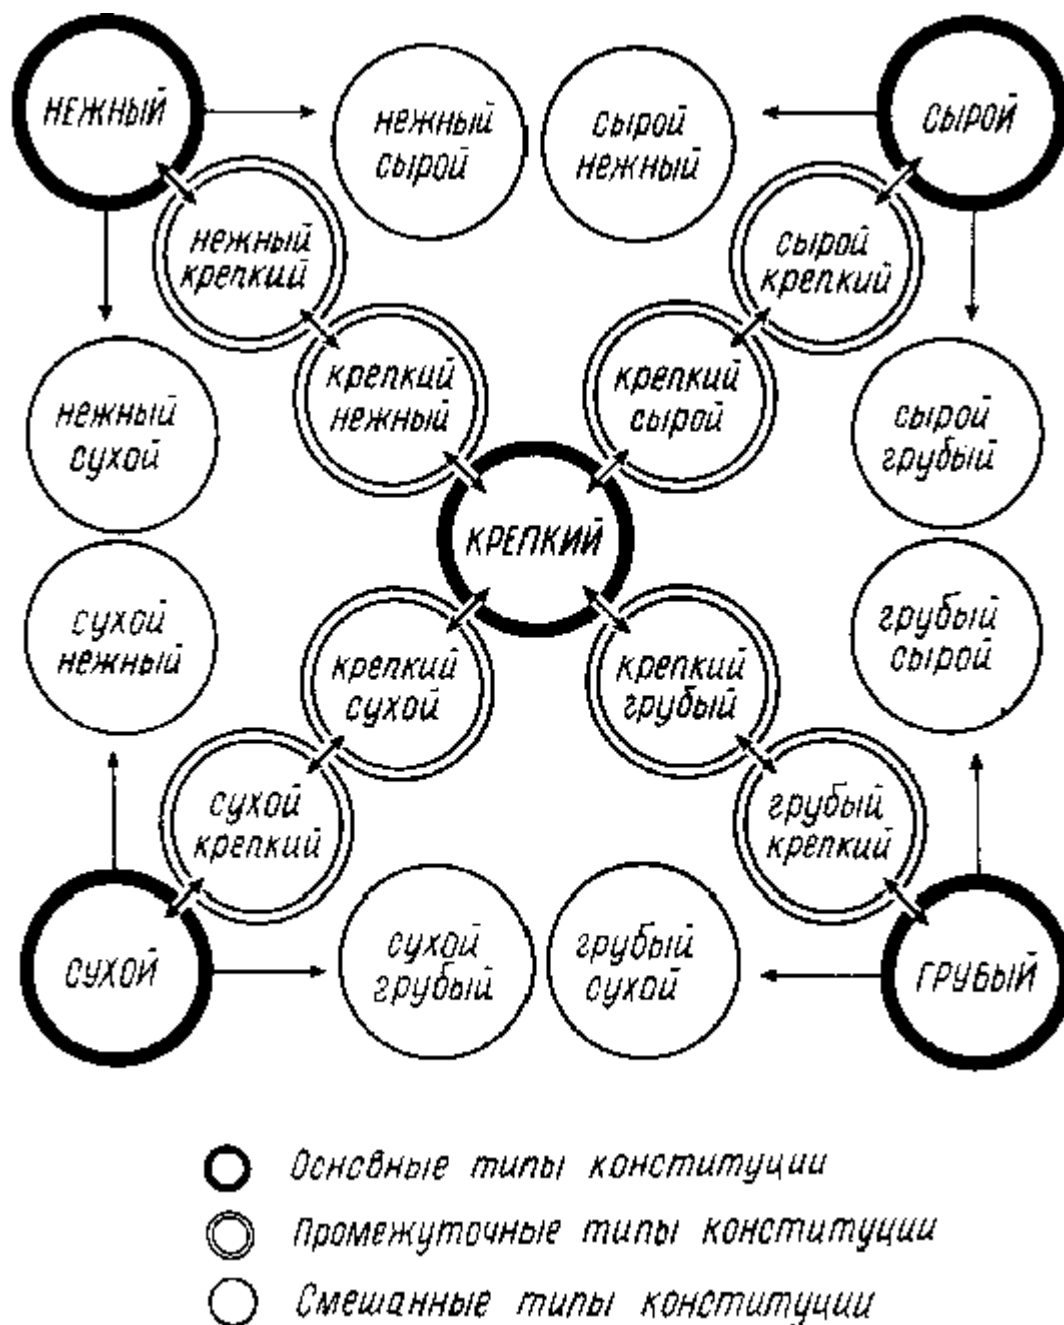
НЕЖНЫЙ

нежный сырой

сырой нежный

СЫРОЙ

нежный крепкий

сырой крепкий

крепкий нежный

крепкий сырой

нежный сухой

сырой грубый

КРЕПКИЙ

сухой нежный

грубый сырой

крепкий сухой

крепкий грубый

сухой крепкий

грубый крепкий

СУХОЙ

сухой грубый

грубый сухой

ГРУБЫЙ

Основные типы конституции

Промежуточные типы конституции

Смешанные типы конституции